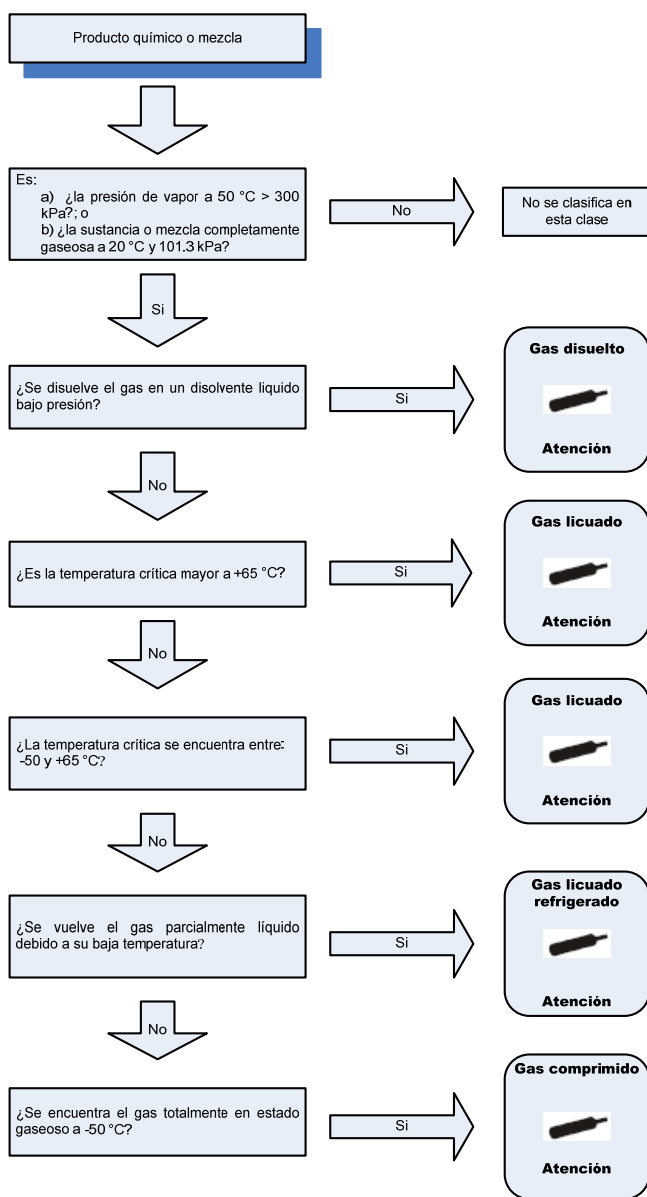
Producto químico o mezcla

Es:
a) ¿la presión de vapor a 50 °C > 300 kPa?; o
b) ¿la sustancia o mezcla completamente gaseosa a 20 °C y 101.3 kPa?

No

No se clasifica en esta clase

Si

¿Se disuelve el gas en un disolvente liquido bajo presión?

Si

Gas disuelto

Atención

No

¿Es la temperatura crítica mayor a +65 °C?

Si

Gas licuado

Atención

No

¿La temperatura crítica se encuentra entre -50 y +65 °C?

Si

Gas licuado

Atención

No

¿Se vuelve el gas parcialmente líquido debido a su baja temperatura?

Si

Gas licuado refrigerado

Atención

No

¿Se encuentra el gas totalmente en estado gaseoso a -50 °C?

Si

Gas comprimido

Atención